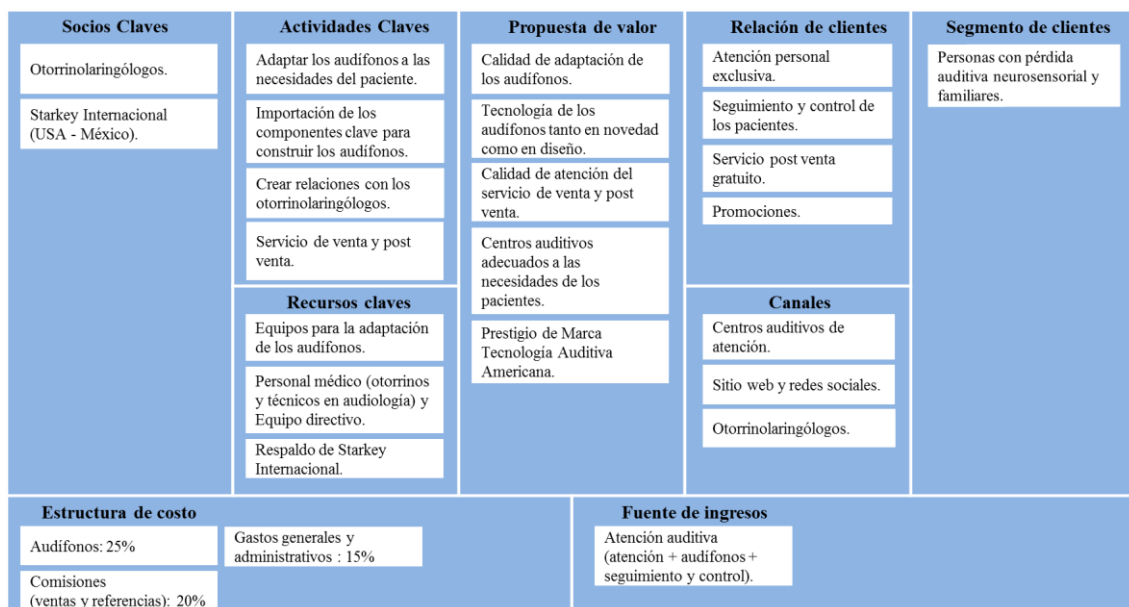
Socios Claves

Otorrinolaringólogos.

Starkey Internacional (USA - México).

Actividades Claves

Adaptar los audífonos a las necesidades del paciente.

Importación de los componentes clave para construir los audífonos.

Crear relaciones con los otorrinolaringólogos.

Servicio de venta y post venta.

Recursos claves

Equipos para la adaptación de los audífonos.

Personal médico (otorrinos y técnicos en audiología) y Equipo directivo.

Respaldo de Starkey Internacional.

Propuesta de valor

Calidad de adaptación de los audífonos.

Tecnología de los audífonos tanto en novedad como en diseño.

Calidad de atención del servicio de venta y post venta.

Centros auditivos adecuados a las necesidades de los pacientes.

Prestigio de Marca Tecnología Auditiva Americana.

Relación de clientes

Atención personal exclusiva.

Seguimiento y control de los pacientes.

Servicio post venta gratuito.

Promociones.

Canales

Centros auditivos de atención.

Sitio web y redes sociales.

Otorrinolaringólogos.

Segmento de clientes

Personas con pérdida auditiva neurosensorial y familiares.

Estructura de costo

Audífonos: 25%

Gastos generales y administrativos : 15%

Comisiones (ventas y referencias): 20%

Fuente de ingresos

Atención auditiva (atención + audífonos + seguimiento y control).